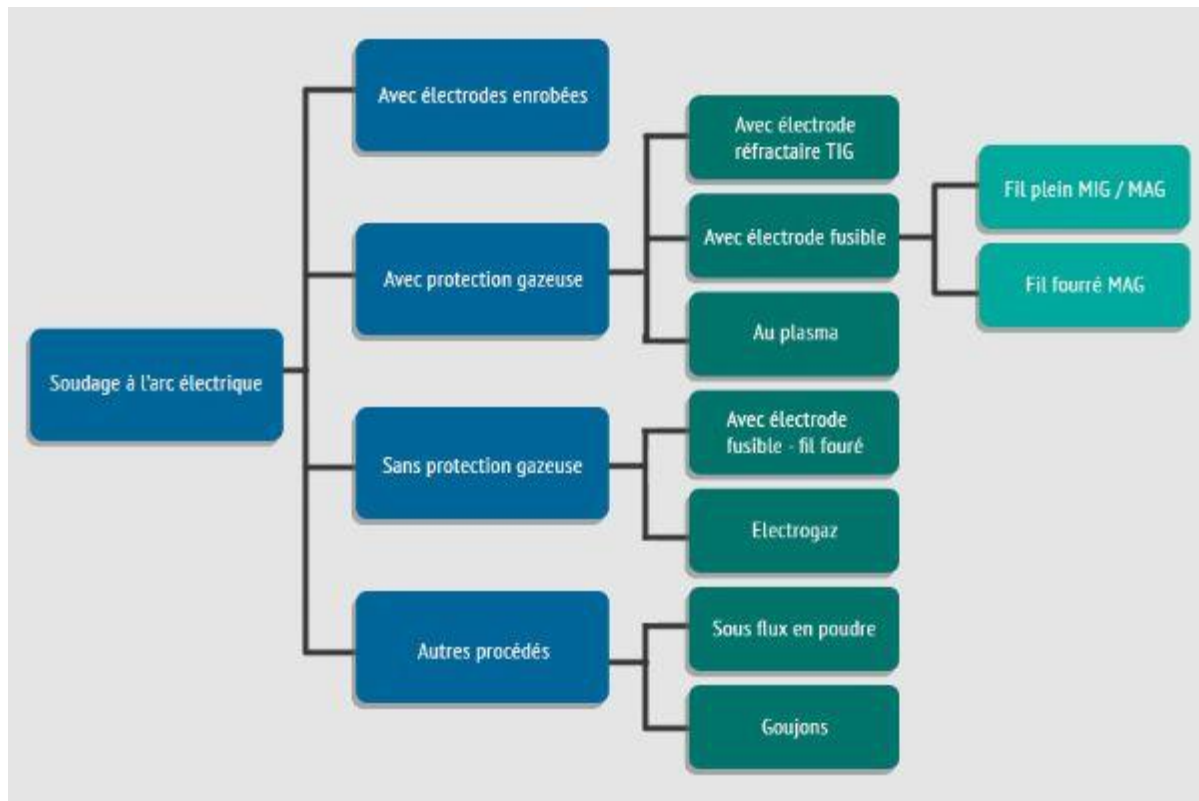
Soudage à l'arc électrique

Avec électrodes enrobées

Avec protection gazeuse

Avec électrode réfractaire TIG

Avec électrode fusible

Fil plein MIG / MAG

Fil fourré MAG

Au plasma

Sans protection gazeuse

Avec électrode fusible - fil fouré

Electrogaz

Autres procédés

Sous flux en poudre

Goujons